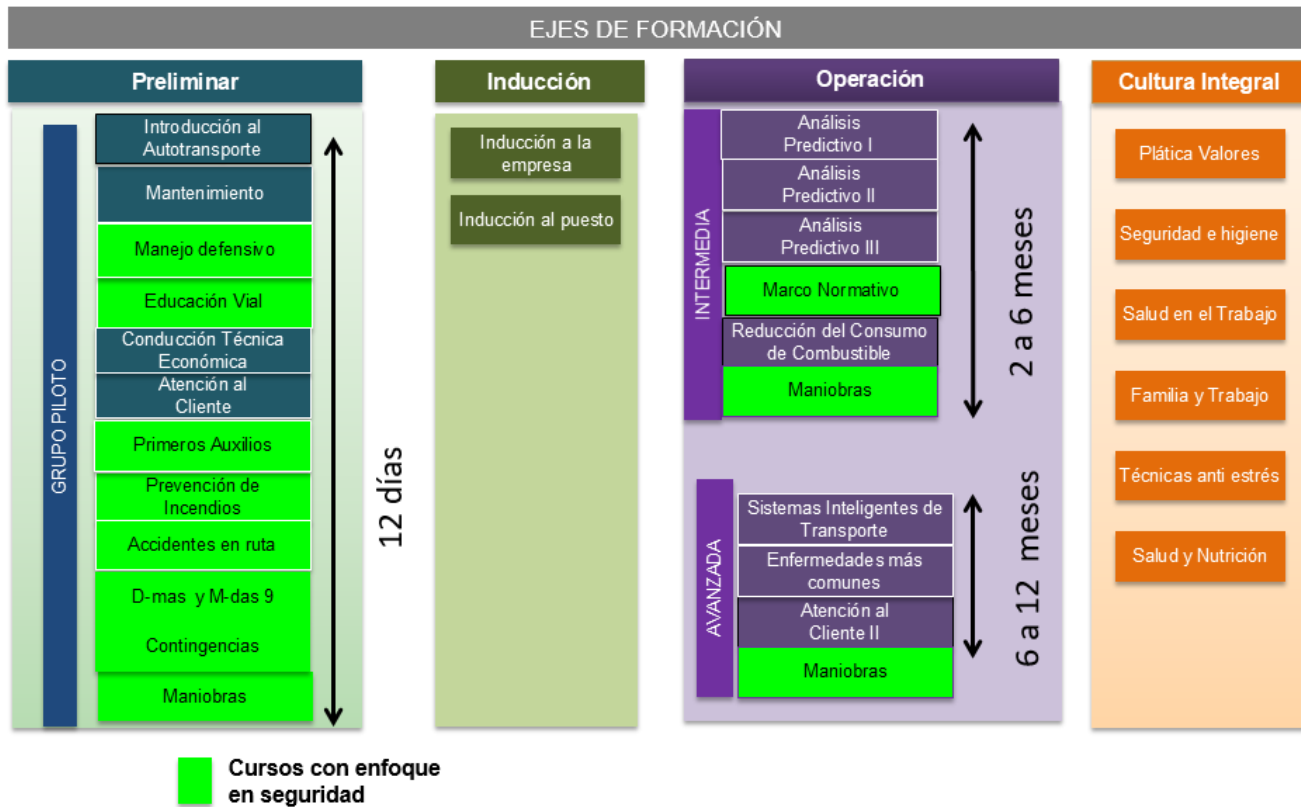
EJES DE FORMACIÓN

Preliminar

GRUPO PILOTO

Introducción al Autotransporte

Mantenimiento

Manejo defensivo

Educación Vial

Conducción Técnica Económica

Atención al Cliente

Primeros Auxilios

Prevención de Incendios

Accidentes en ruta

D-mas y M-das 9

Contingencias

Maniobras

12 días

Inducción

Inducción a la empresa

Inducción al puesto

Operación

INTERMEDIA

Análisis Predictivo I

Análisis Predictivo II

Análisis Predictivo III

Marco Normativo

Reducción del Consumo de Combustible

Maniobras

2 a 6 meses

AVANZADA

Sistemas Inteligentes de Transporte

Enfermedades más comunes

Atención al Cliente II

Maniobras

6 a 12 meses

Cultura Integral

Plática Valores

Seguridad e higiene

Salud en el Trabajo

Familia y Trabajo

Técnicas anti estrés

Salud y Nutrición

Cursos con enfoque en seguridad